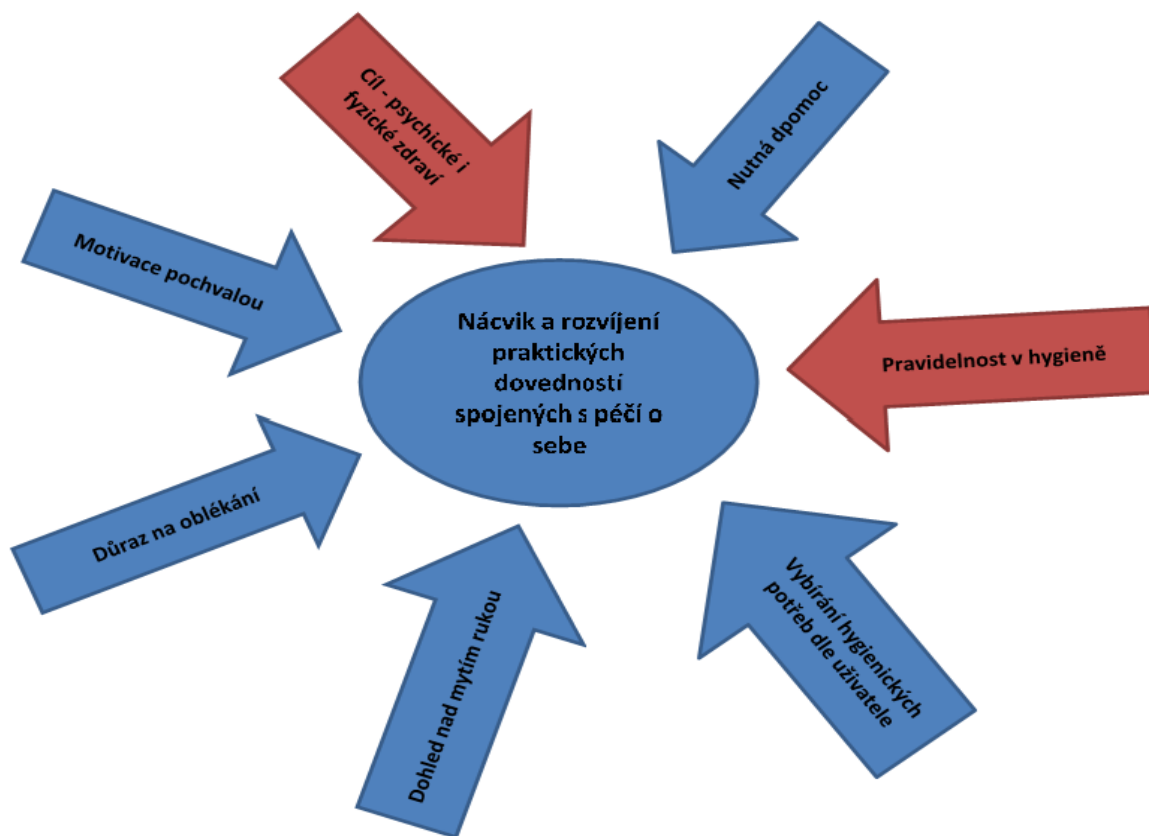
Cíl - psychické i fyzické zdraví

Nutná dpomoc

Motivace pochvalou

Nácvik a rozvíjení praktických dovedností spojených s péčí o sebe

Pravidelnost v hygieně

Důraz na oblékání

Dohled nad mytím rukou

Vybírání hygienických potřeb dle uživatele